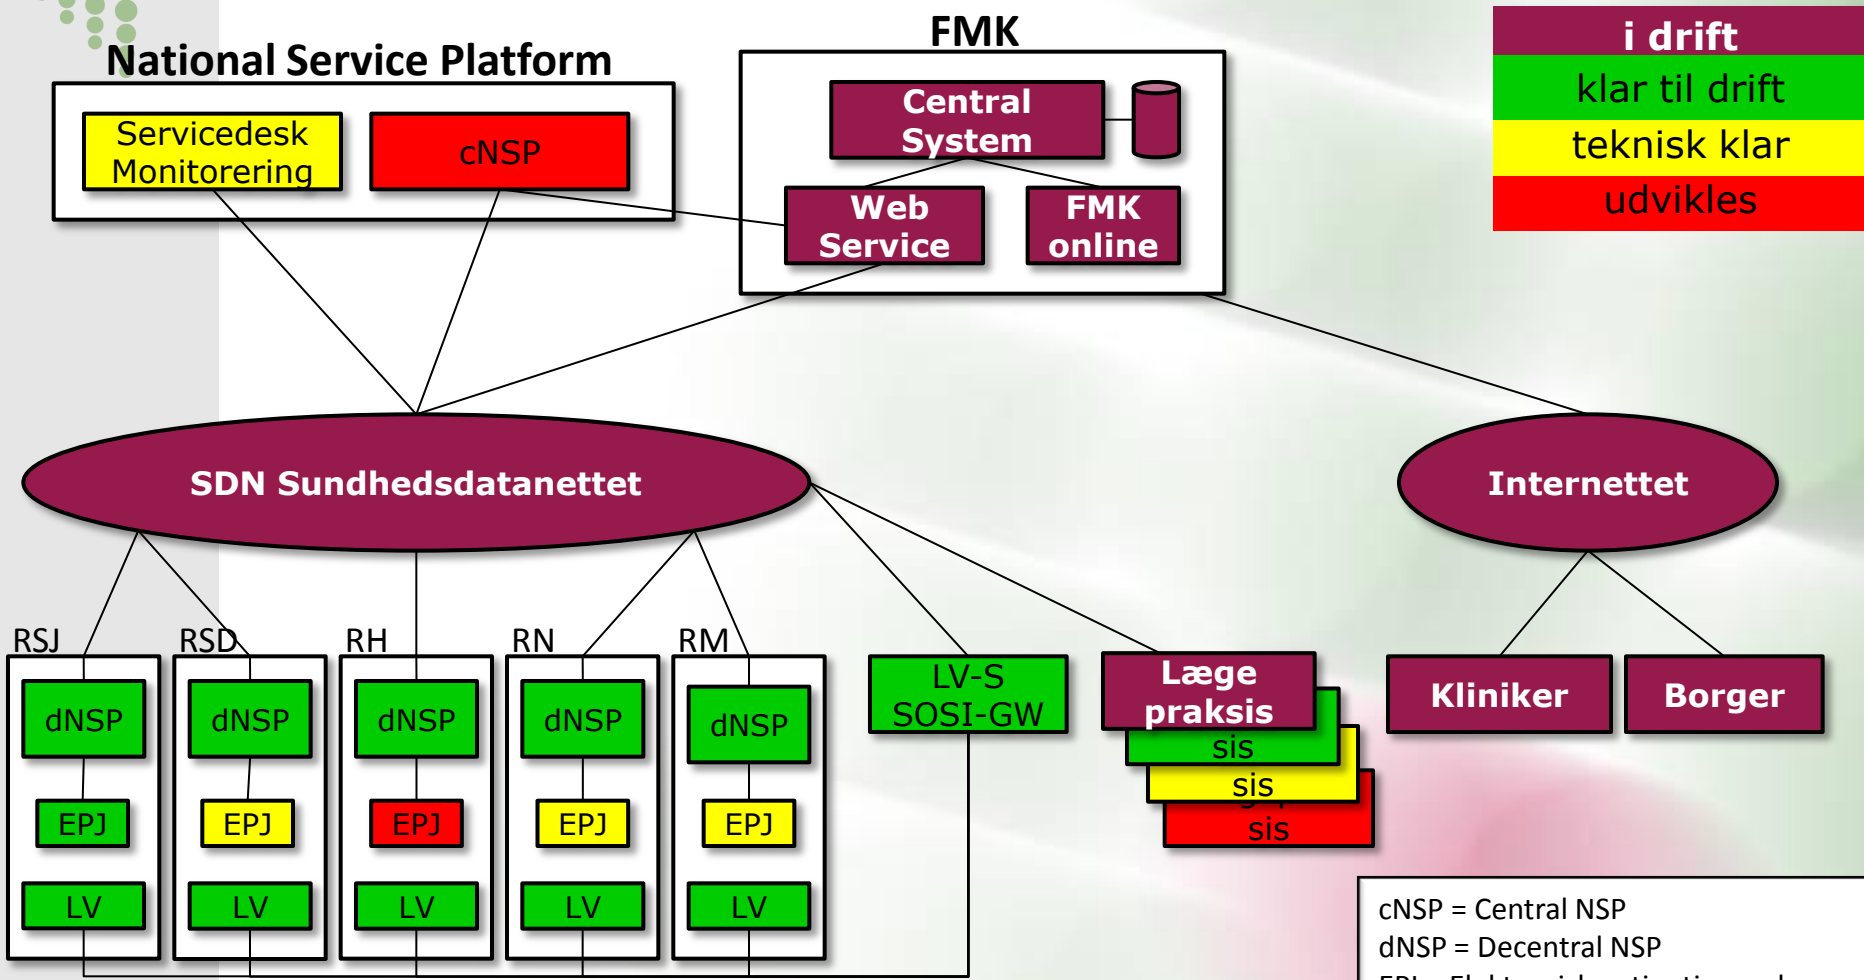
National Service Platform

Servicedesk Monitorering

cNSP

FMK

Central System

Web Service

FMK online

i drift

klar til drift

teknisk klar

udvikles

SDN Sundhedsdatanettet

Internettet

RSJ

RSD

RH

RN

RM

dNSP

dNSP

dNSP

dNSP

dNSP

EPJ

EPJ

EPJ

EPJ

EPJ

LV

LV

LV

LV

LV

LV-S SOSI-GW

Læge praksis

sis

sis

sis

Kliniker

Borger

cNSP = Central NSP
dNSP = Decentral NSP
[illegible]